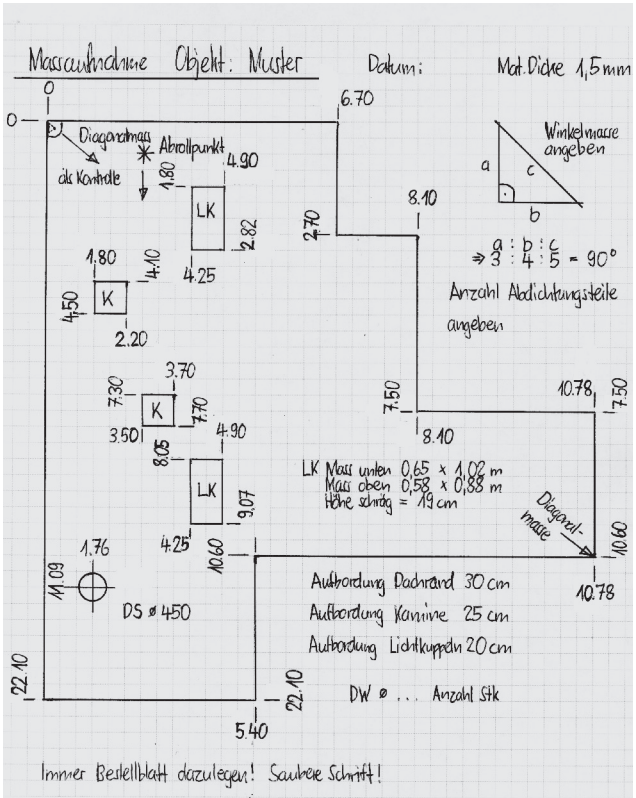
Massaufnahme Objekt: Muster Datum: Mat.Dicke 1,5 mm

0
0
6.70
Diagonalmass als Kontrolle
Abrollpunkt
1.80
4.90
LK
2.82
4.25
2.70
8.10
Winkelmasse angeben
a
c
b
$a : b : c$
$\Rightarrow 3 : 4 : 5 = 90°$
Anzahl Abdichtungsteile angeben
1.80
4.10
4.50
K
2.20
3.70
7.30
K
7.70
3.50
8.05
4.90
LK
9.07
4.25
7.50
8.10
10.78
7.50
LK Mass unten 0,65 x 1,02 m
Mass oben 0,58 x 0,88 m
Höhe schräg = 19 cm
Diagonalmasse
10.60
10.60
10.78
1.76
11.09
DS ø 450
Aufbordung Dachrand 30 cm
Aufbordung Kamine 25 cm
Aufbordung Lichtkuppeln 20 cm
22.10
22.10
DW ø ... Anzahl Stk
5.40

Immer Bestellblatt dazulegen! Saubere Schrift!